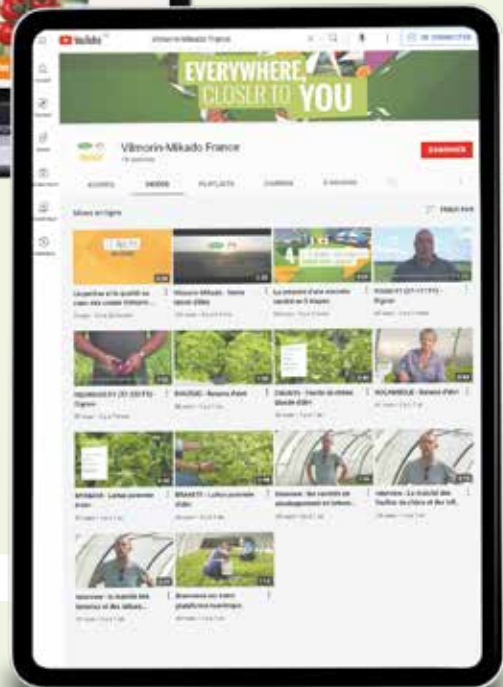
YouTube

Vilmorin-Mikado France

SE CONNECTER

EVERYWHERE, CLOSER TO YOU

Vilmorin-Mikado France

S'ABONNER

ACCUEIL

VIDÉOS

PLAYLISTS

CHAÎNES

À PROPOS

Mises en ligne

TRIER PAR

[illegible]

Vilmorin-Mikado - Notre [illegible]

La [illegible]

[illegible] - Oignon

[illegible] - Oignon

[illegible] - Batavia

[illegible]

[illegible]

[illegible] - Laitue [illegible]

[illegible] - Laitue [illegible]

Interview : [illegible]

Interview : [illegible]

Interview : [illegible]

Bienvenue sur notre plateforme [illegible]